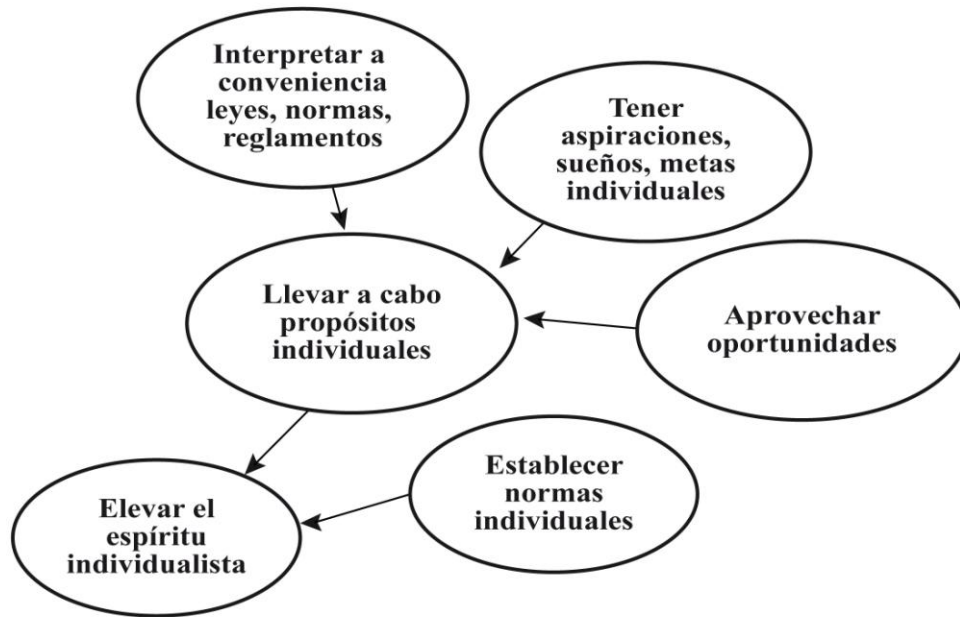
Interpretar a conveniencia leyes, normas, reglamentos

Tener aspiraciones, sueños, metas individuales

Llevar a cabo propósitos individuales

Aprovechar oportunidades

Establecer normas individuales

Elevar el espíritu individualista